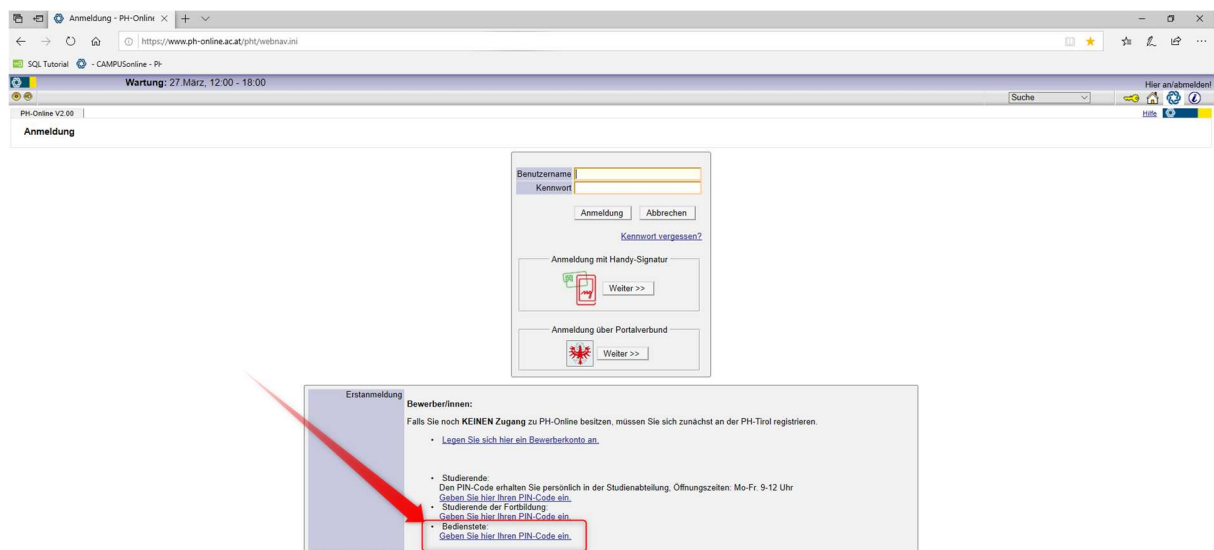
Anmeldung - PH-Online ×

https://www.ph-online.ac.at/pht/webnav.ini

SQL Tutorial - CAMPUSonline - PH

Wartung: 27.März, 12:00 - 18:00

Hier an/abmelden!

Suche

PH-Online V2.00

Hilfe

Anmeldung

Benutzername
Kennwort

Anmeldung Abbrechen

Kennwort vergessen?

Anmeldung mit Handy-Signatur

Weiter >>

Anmeldung über Portalverbund

Weiter >>

Erstanmeldung

Bewerber/innen:

Falls Sie noch **KEINEN Zugang** zu PH-Online besitzen, müssen Sie sich zunächst an der PH-Tirol registrieren.

- Legen Sie sich hier ein Bewerberkonto an.

- Studierende:
Den PIN-Code erhalten Sie persönlich in der Studienabteilung, Öffnungszeiten: Mo-Fr. 9-12 Uhr
Geben Sie hier Ihren PIN-Code ein.
- Studierende der Fortbildung:
Geben Sie hier Ihren PIN-Code ein.
- Bedienstete:
Geben Sie hier Ihren PIN-Code ein.